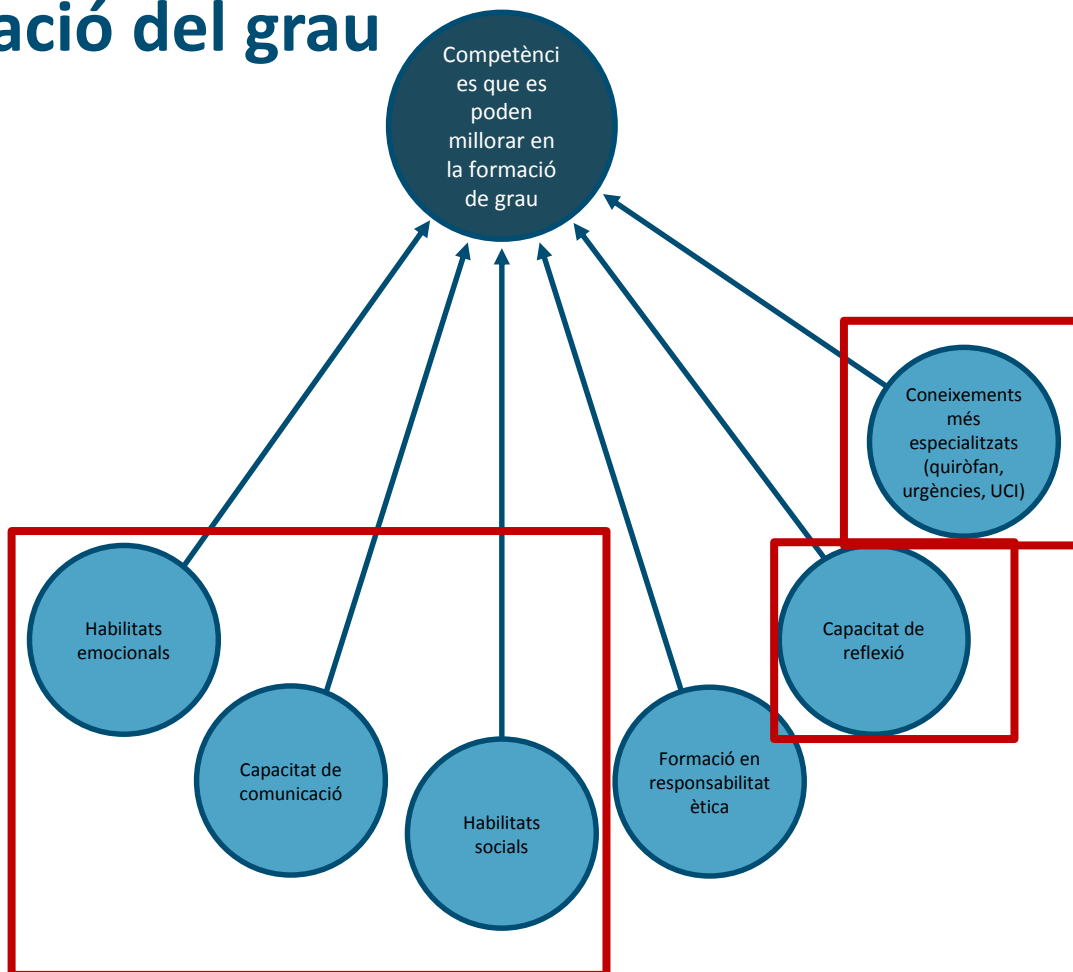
ació del grau

Competències que es poden millorar en la formació de grau

Coneixements més especialitzats (quiròfan, urgències, UCI)

Habilitats emocionals

Capacitat de comunicació

Habilitats socials

Formació en responsabilitat ètica

Capacitat de reflexió